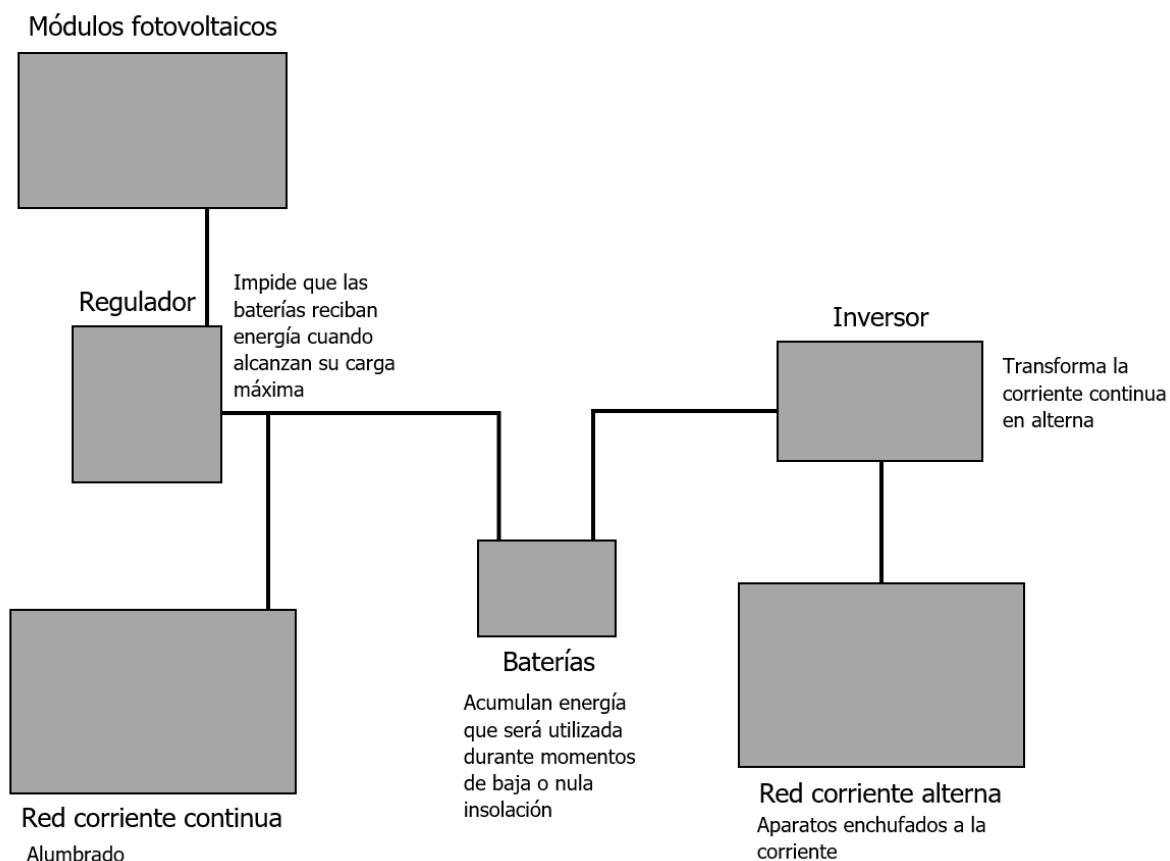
Módulos fotovoltaicos

Regulador

Impide que las baterías reciban energía cuando alcanzan su carga máxima

Inversor

Transforma la corriente continua en alterna

Baterías

Acumulan energía que será utilizada durante momentos de baja o nula insolación

Red corriente continua

Alumbrado

Red corriente alterna

Aparatos enchufados a la corriente